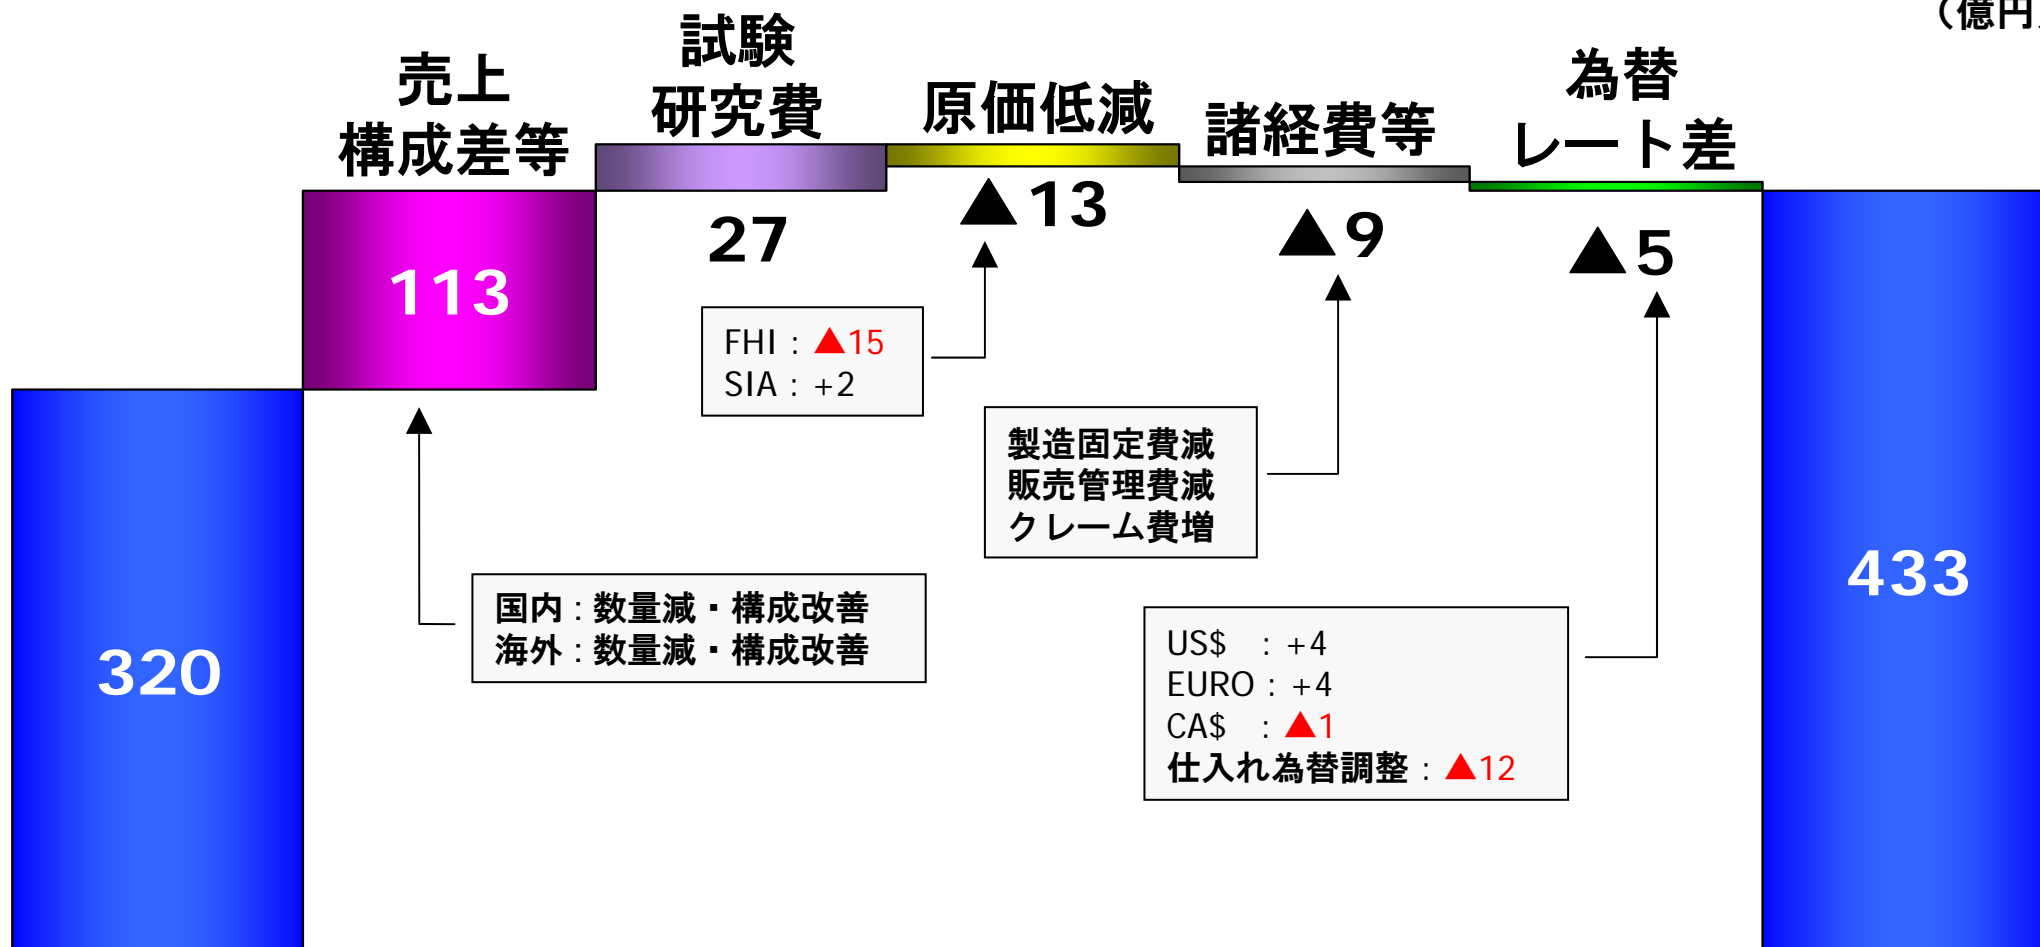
（億円

売上
構成差等

113

試験
研究費

27

原価低減

▲13

諸経費等

▲9

為替
レート差

▲5

320

433

FHI：▲15
SIA：+2

製造固定費減
販売管理費減
クレーム費増

国内：数量減・構成改善
海外：数量減・構成改善

US$　：+4
EURO：+4
CA$　：▲1
仕入れ為替調整：▲12